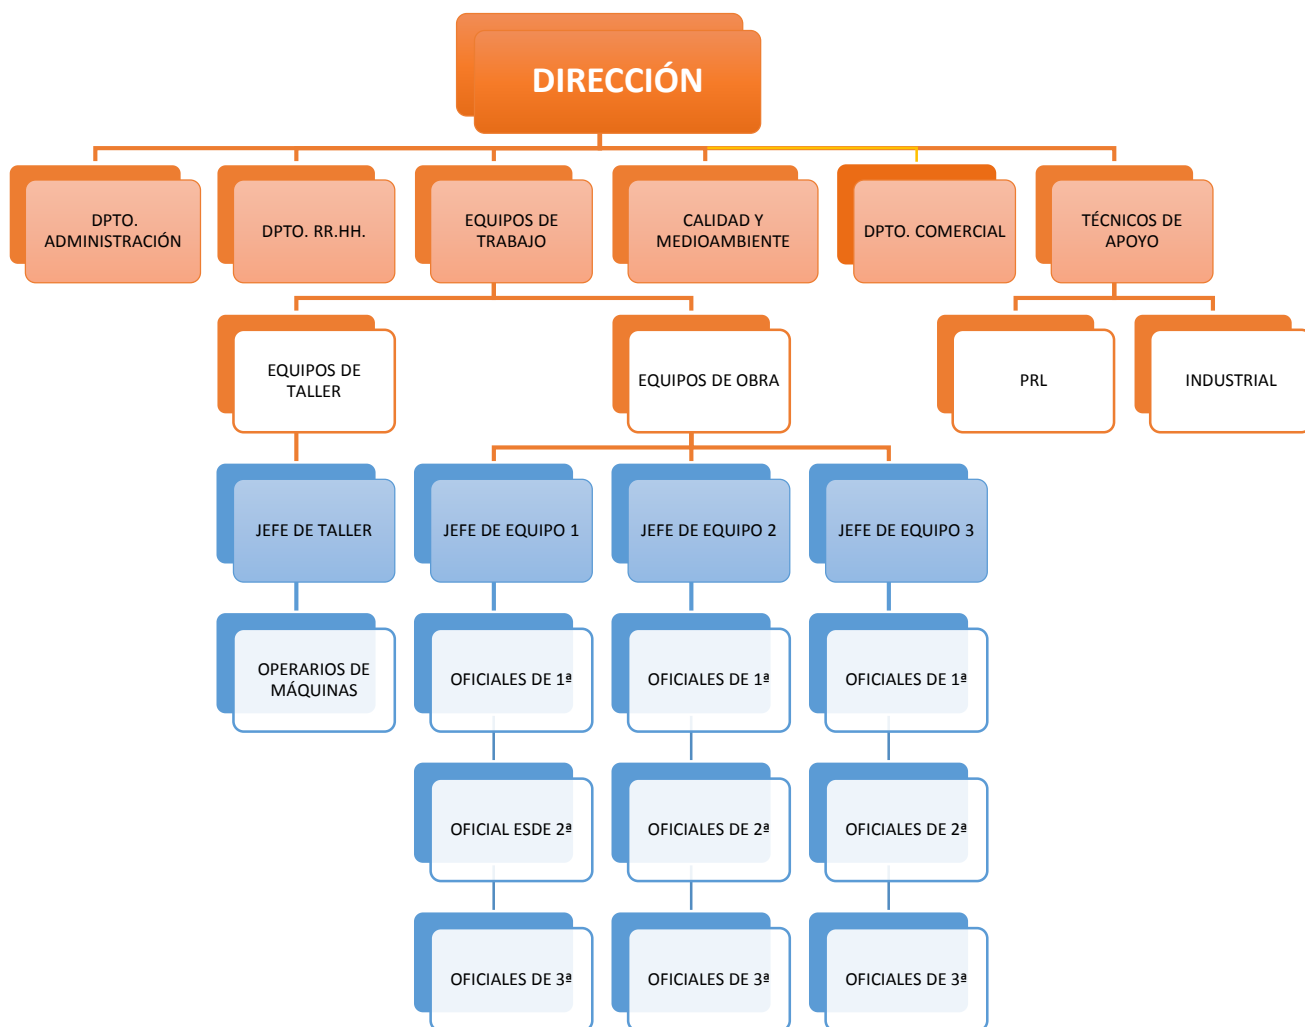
DIRECCIÓN

DPTO. ADMINISTRACIÓN

DPTO. RR.HH.

EQUIPOS DE TRABAJO

CALIDAD Y MEDIOAMBIENTE

DPTO. COMERCIAL

TÉCNICOS DE APOYO

EQUIPOS DE TALLER

EQUIPOS DE OBRA

PRL

INDUSTRIAL

JEFE DE TALLER

JEFE DE EQUIPO 1

JEFE DE EQUIPO 2

JEFE DE EQUIPO 3

OPERARIOS DE MÁQUINAS

OFICIALES DE 1ª

OFICIALES DE 1ª

OFICIALES DE 1ª

OFICIAL ESDE 2ª

OFICIALES DE 2ª

OFICIALES DE 2ª

OFICIALES DE 3ª

OFICIALES DE 3ª

OFICIALES DE 3ª